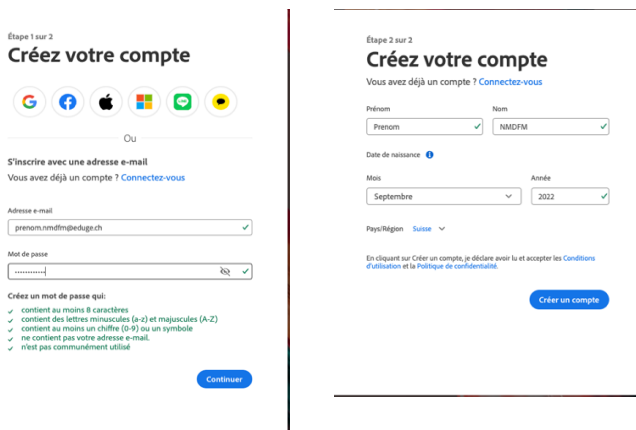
Étape 1 sur 2
Créez votre compte

Ou

S'inscrire avec une adresse e-mail
Vous avez déjà un compte ? Connectez-vous

Adresse e-mail
prenom.nmdfm@eduge.ch

Mot de passe
••••••••••••

Créez un mot de passe qui:
contient au moins 8 caractères
contient des lettres minuscules (a-z) et majuscules (A-Z)
contient au moins un chiffre (0-9) ou un symbole
ne contient pas votre adresse e-mail.
n'est pas communément utilisé

Continuer

Étape 2 sur 2
Créez votre compte
Vous avez déjà un compte ? Connectez-vous

Prénom
Prenom

Nom
NMDFM

Date de naissance

Mois
Septembre

Année
2022

Pays/Région Suisse

En cliquant sur Créer un compte, je déclare avoir lu et accepter les Conditions d'utilisation et la Politique de confidentialité.

Créer un compte